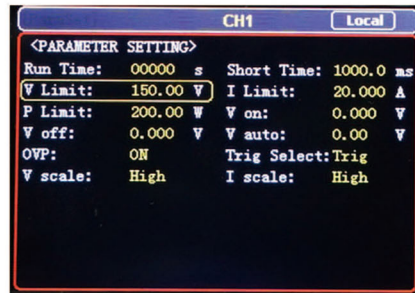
CH1 Local

<PARAMETER SETTING>

| | | | | | |
|---|---|---|---|---|---|
| Run Time: | 00000 | s | Short Time: | 1000.0 | ms |
| V Limit: | 150.00 | V | I Limit: | 20.000 | A |
| P Limit: | 200.00 | W | V on: | 0.000 | V |
| V off: | 0.000 | V | V auto: | 0.00 | V |
| OVP: | ON | | Trig Select: | Trig | |
| V scale: | High | | I scale: | High | |